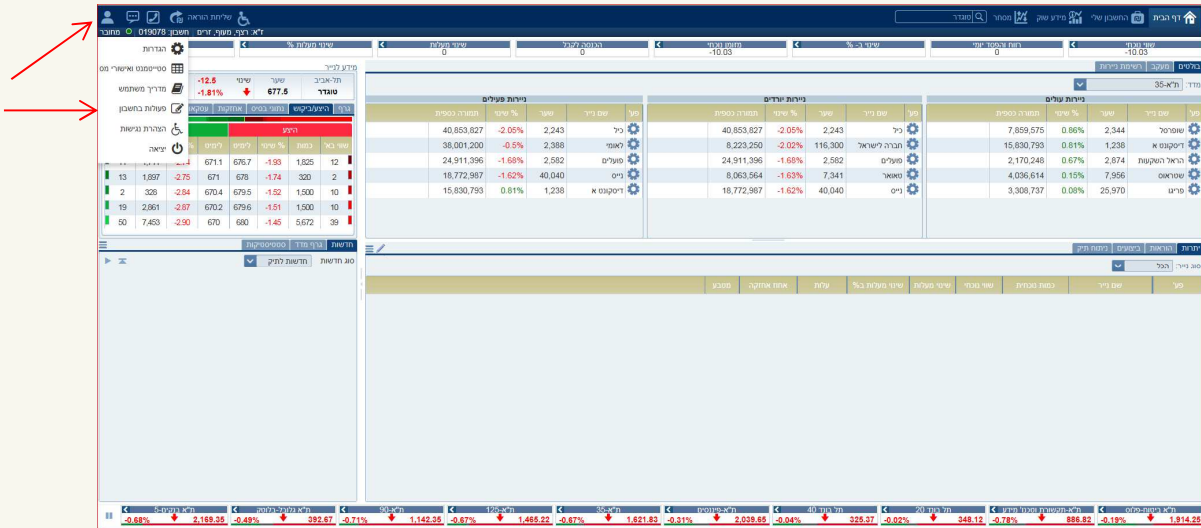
דף הבית החשבון שלי מידע שוק מסחר טוגדר שליחת הוראה
ז'א, רצף, מעוף, זרים חשבון: 019078 מחובר
הגדרות
סטיימנט ואישורי מס
מדריך משתמש
פעולות בחשבון
הצהרת נגישות
יציאה

| שווי נוכחי | רווח והפסד יומי | שינוי ב- % | חשבון נוכחי | הכנסה לקבל | שינוי מעלות | שינוי מעלות % |
|---|---|---|---|---|---|---|
| -10.03 | 0 | | -10.03 | 0 | 0 | |

מידע למניה
| תל-אביב | שער | שינוי | |
|---|---|---|---|
| טוגדר | 677.5 | | -12.5 -1.81% |

גרף היצע/ביקוש נתוני בסיס אחזקות

| שער | כמות | % שינוי | לקנייה | למכירה | % שינוי | כמות | |
|---|---|---|---|---|---|---|---|
| | | | 671.1 | 676.7 | -1.93 | 1,825 | 12 |
| 13 | 1,897 | -2.75 | 671 | 678 | -1.74 | 320 | 2 |
| 2 | 326 | -2.84 | 670.4 | 679.5 | -1.52 | 1,500 | 10 |
| 19 | 2,861 | -2.87 | 670.2 | 679.6 | -1.51 | 1,500 | 10 |
| 50 | 7,453 | -2.90 | 670 | 680 | -1.45 | 5,672 | 39 |

בולטים מעקב רשימות ניירות
מדד: ת"א-35

ניירות עולים
| פרו | שם נייר | שער | % שינוי | תמורה כספית |
|---|---|---|---|---|
| | שופרסל | 2,344 | 0.86% | 7,859,575 |
| | דיסקונט א | 1,238 | 0.81% | 15,830,793 |
| | הראל השקעות | 2,874 | 0.67% | 2,170,248 |
| | שטראוס | 7,956 | 0.15% | 4,036,614 |
| | פריגו | 25,970 | 0.08% | 3,308,737 |

ניירות יורדים
| פרו | שם נייר | שער | % שינוי | תמורה כספית |
|---|---|---|---|---|
| | כיל | 2,243 | -2.05% | 40,853,827 |
| | חברה לישראל | 116,300 | -2.02% | 8,223,250 |
| | פועלים | 2,582 | -1.68% | 24,911,396 |
| | טאואר | 7,341 | -1.63% | 8,063,564 |
| | נייס | 40,040 | -1.62% | 18,772,987 |

ניירות פעילים
| פרו | שם נייר | שער | % שינוי | תמורה כספית |
|---|---|---|---|---|
| | כיל | 2,243 | -2.05% | 40,853,827 |
| | לאומי | 2,388 | -0.5% | 38,001,200 |
| | פועלים | 2,582 | -1.68% | 24,911,396 |
| | נייס | 40,040 | -1.62% | 18,772,987 |
| | דיסקונט א | 1,238 | 0.81% | 15,830,793 |

חדשות גרף מדד סטטיסטיקות
סוג חדשות חדשות לתיק

יתרות הוראות ביצועים ניתוח תיק
סוג נייר: הכל

| פרו | שם נייר | כמות נוכחית | שער נוכחי | שינוי מעלות | שינוי מעלות ב-% | עלות | אחוז אחזקה | מטבע |
|---|---|---|---|---|---|---|---|---|

ת"א ביומד-90 -0.19% 1,914.25 | ת"א-תקשורת וטכנ' מידע -0.78% 886.82 | תל בונד 20 -0.02% 348.12 | תל בונד 40 -0.04% 325.37 | ת"א-פיננסים -0.31% 2,039.85 | ת"א-35 -0.67% 1,621.83 | ת"א-125 -0.67% 1,465.22 | ת"א-90 -0.71% 1,142.35 | ת"א גלובל-בלוטק -0.49% 392.67 | ת"א בנקים-5 -0.68% 2,169.35